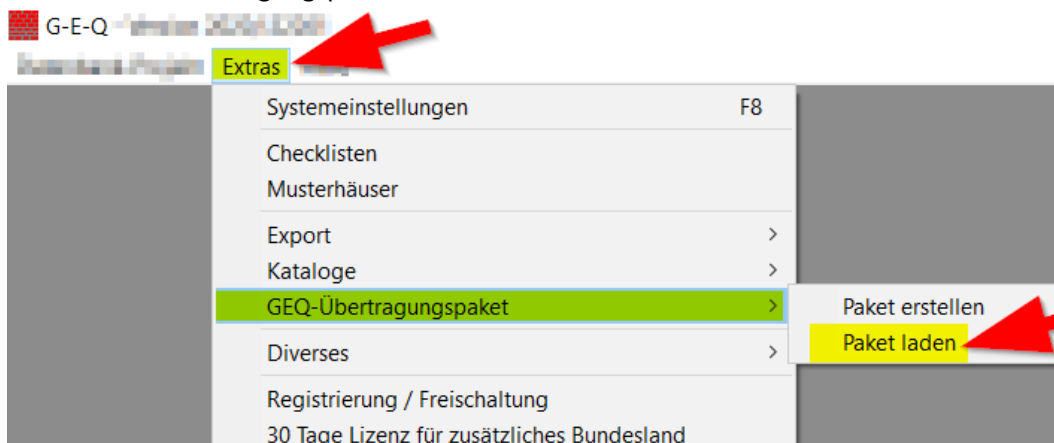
G-E-Q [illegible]
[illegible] Extras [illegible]

Systemeinstellungen F8
Checklisten
Musterhäuser
Export
Kataloge
GEQ-Übertragungspaket
Diverses
Registrierung / Freischaltung
30 Tage Lizenz für zusätzliches Bundesland

Paket erstellen
Paket laden